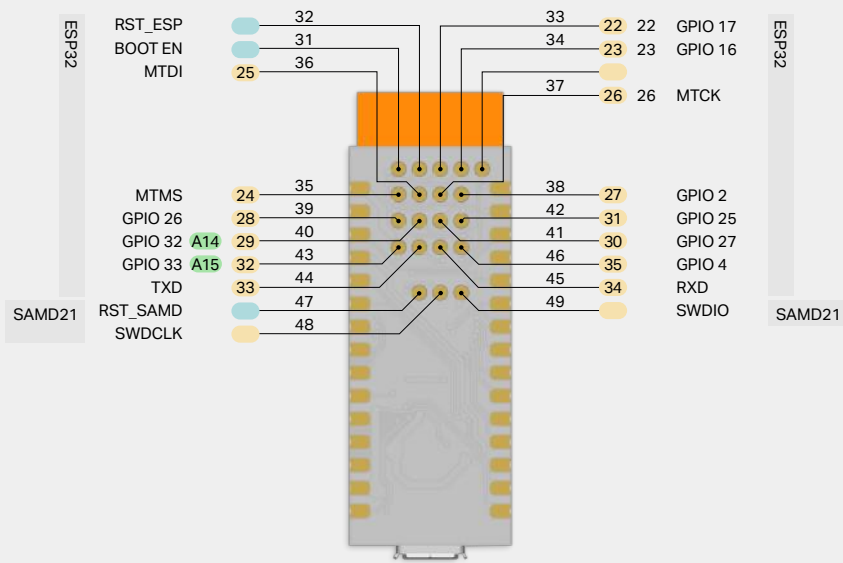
ESP32

RST_ESP
BOOT EN
MTDI 25

32
31
36

33
34
37

22 22 GPIO 17
23 23 GPIO 16
26 26 MTCK

ESP32

MTMS 24
GPIO 26 28
GPIO 32 A14 29
GPIO 33 A15 32
TXD 33
RST_SAMD
SWDCLK

35
39
40
43
44
47
48

38
42
41
46
45
49

27 GPIO 2
31 GPIO 25
30 GPIO 27
35 GPIO 4
34 RXD
SWDIO

SAMD21
SAMD21